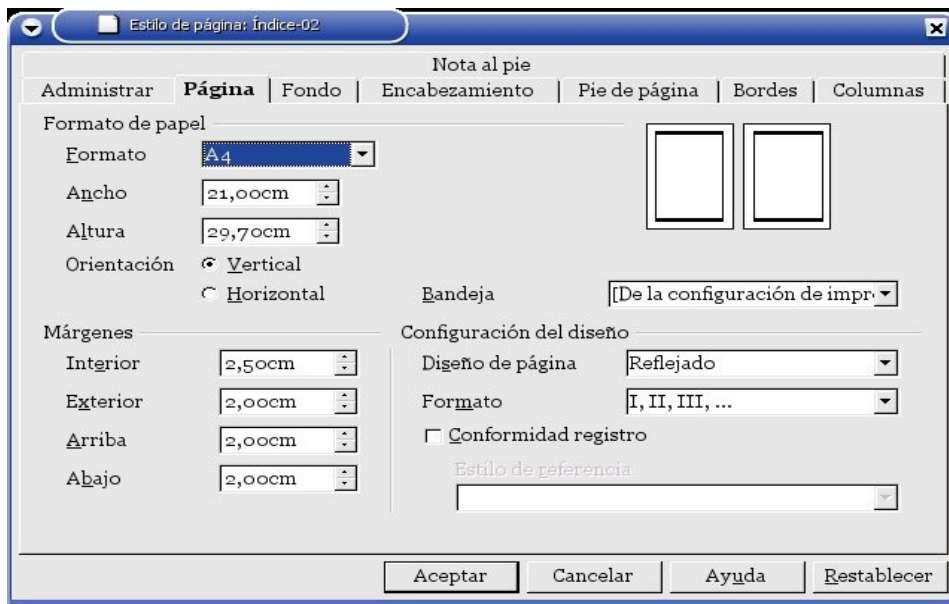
Estilo de página: Índice-02

Nota al pie

Administrar | Página | Fondo | Encabezamiento | Pie de página | Bordes | Columnas

Formato de papel

Formato A4

Ancho 21,00cm

Altura 29,70cm

Orientación Vertical

Horizontal

Bandeja [De la configuración de impr

Márgenes

Interior 2,50cm

Exterior 2,00cm

Arriba 2,00cm

Abajo 2,00cm

Configuración del diseño

Diseño de página Reflejado

Formato I, II, III, ...

Conformidad registro

Estilo de referencia

Aceptar Cancelar Ayuda Restablecer